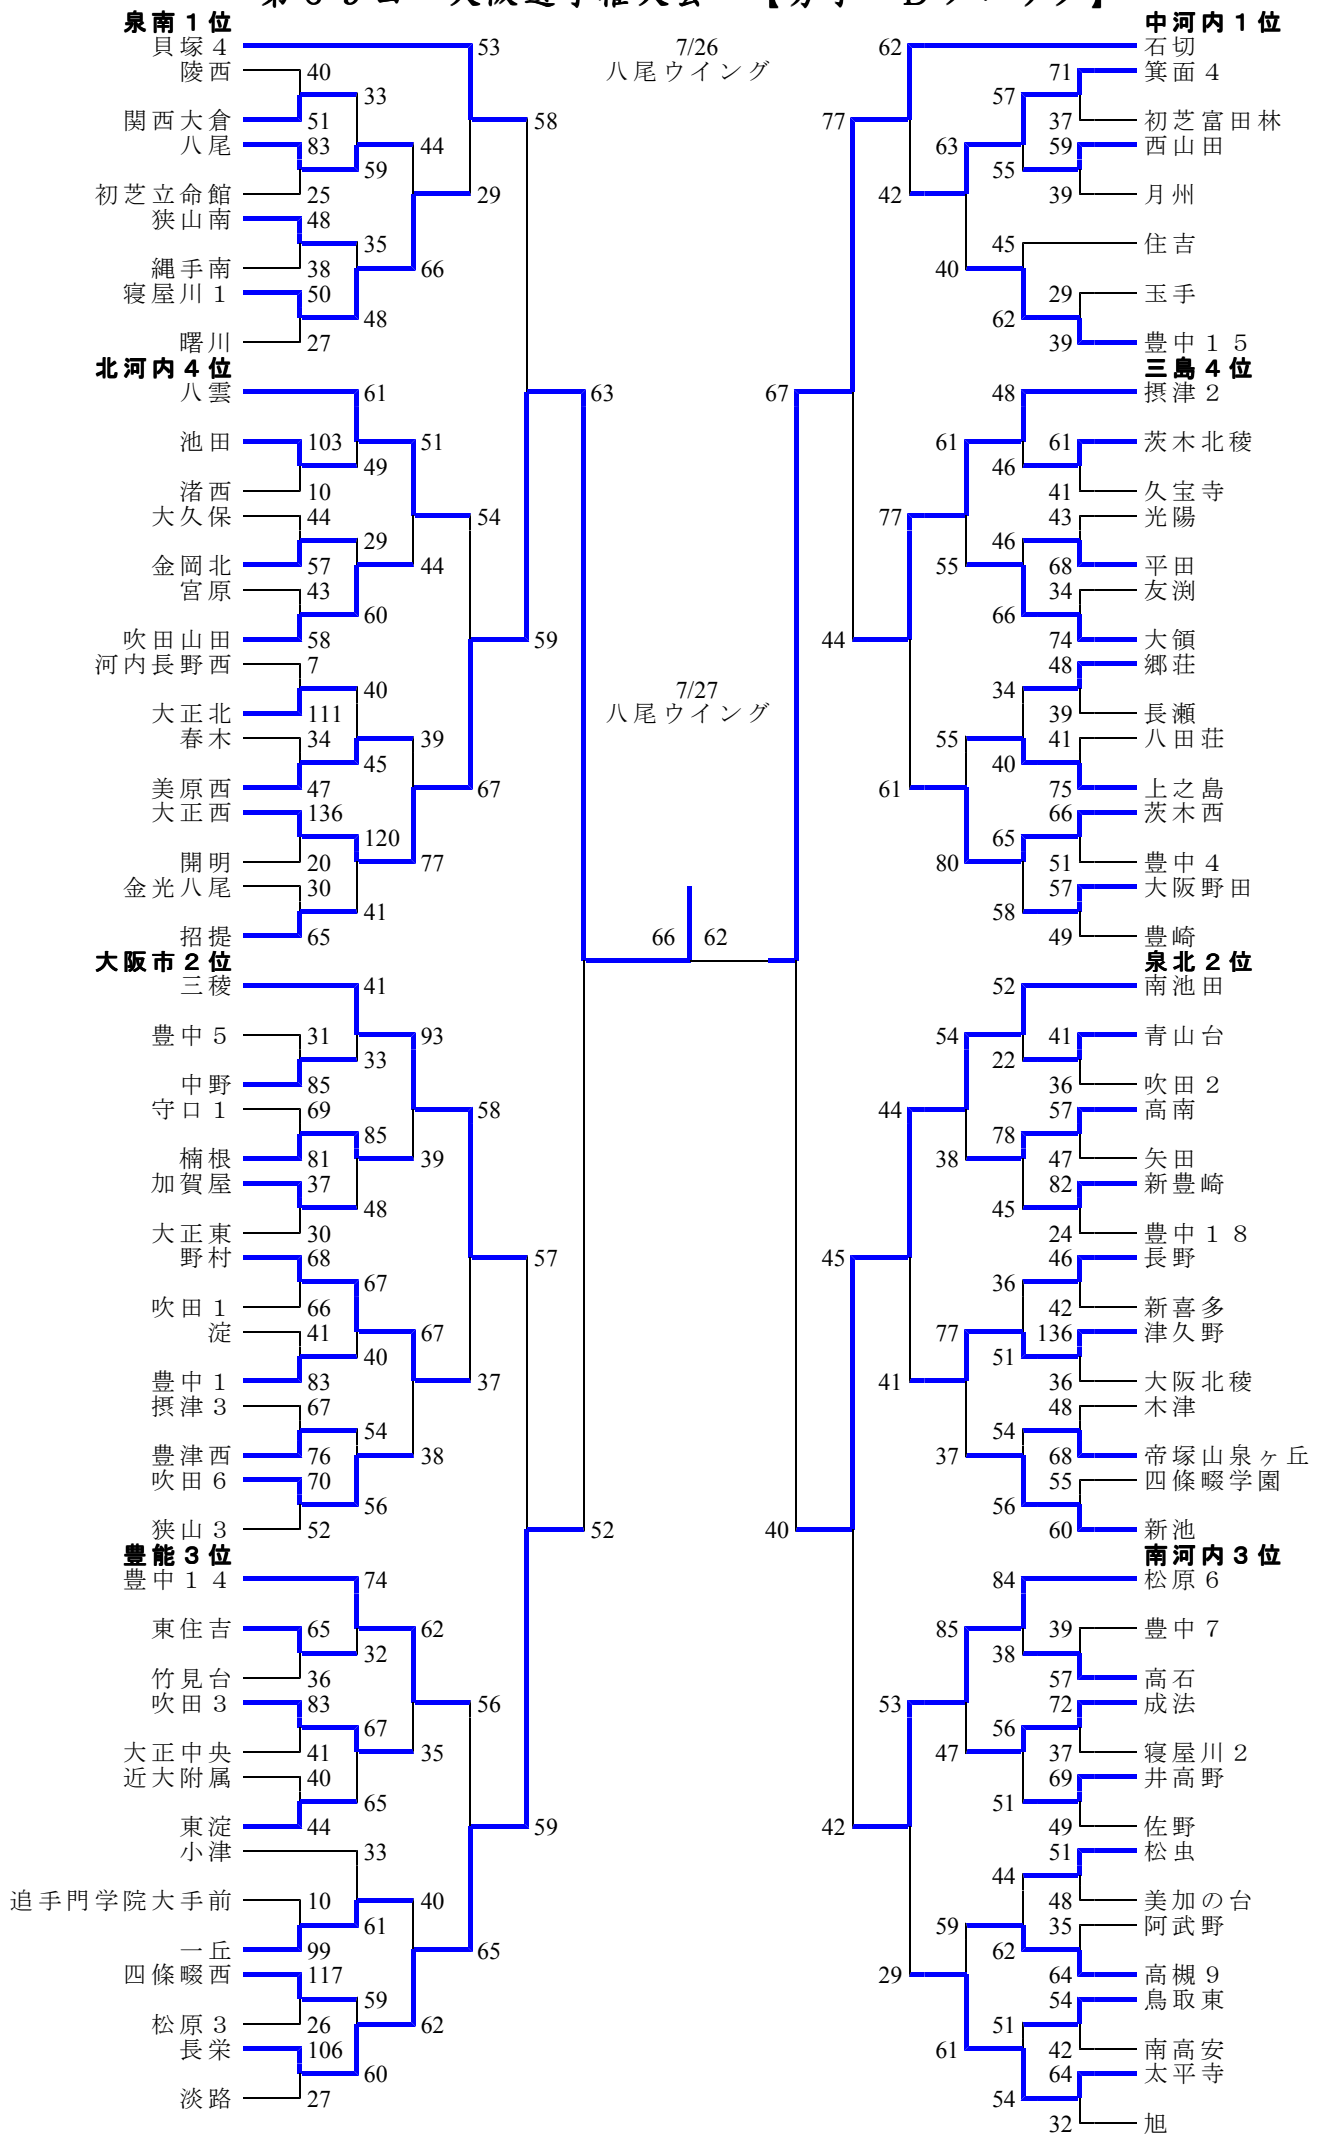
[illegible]

泉南１位
貝塚４
陵西
関西大倉
八尾
初芝立命館
狭山南
縄手南
寝屋川１
曙川
北河内４位
八雲
池田
渚西
大久保
金岡北
宮原
吹田山田
河内長野西
大正北
春木
美原西
大正西
開明
金光八尾
招提
大阪市２位
三稜
豊中５
中野
守口１
楠根
加賀屋
大正東
野村
吹田１
淀
豊中１
摂津３
豊津西
吹田６
狭山３
豊能３位
豊中１４
東住吉
竹見台
吹田３
大正中央
近大附属
東淀
小津
追手門学院大手前
一丘
四條畷西
松原３
長栄
淡路

53 40 33 51 58 83 44 59 25 29 48 35 38 66 50 48 27
61 103 51 49 10 54 44 29 57 44 43 60 58 59 7 40 111 39 34 45 47 67 136 120 20 77 30 41 65
63
41 31 93 33 85 69 58 85 81 39 37 48 30 68 57 67 66 41 67 40 83 37 67 54 76 38 70 56 52
52
74 65 62 32 36 83 56 67 41 35 40 65 44 33 59 10 40 61 99 65 117 59 26 62 106 60 27

7/26
八尾ウイング

7/27
八尾ウイング

66 62

中河内１位
石切
箕面４
初芝富田林
西山田
月州
住吉
玉手
豊中１５
三島４位
摂津２
茨木北稜
久宝寺
光陽
平田
友渕
大領
郷荘
長瀬
八田荘
上之島
茨木西
豊中４
大阪野田
豊崎
泉北２位
南池田
青山台
吹田２
高南
矢田
新豊崎
豊中１８
長野
新喜多
津久野
大阪北稜
木津
帝塚山泉ヶ丘
四條畷学園
新池
南河内３位
松原６
豊中７
高石
成法
寝屋川２
井高野
佐野
松虫
美加の台
阿武野
高槻９
鳥取東
南高安
太平寺
旭

62 71 57 77 37 63 59 55 42 39 45 40 29 62 39
67
48 61 61 46 41 77 43 46 55 68 34 66 44 74 48 34 39 55 41 40 61 75 66 65 80 51 57 58 49
52 54 41 22 36 44 57 78 38 47 82 45 24 45 46 36 42 77 136 51 41 36 48 54 37 68 55 56 60
40
84 85 39 38 57 53 72 56 47 37 69 51 42 49 51 44 48 59 35 62 29 64 54 51 61 42 64 54 32